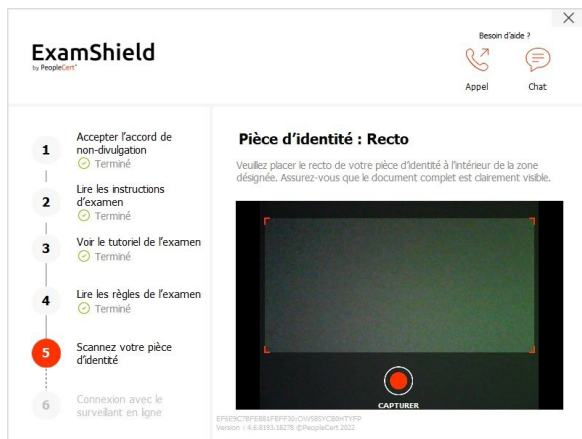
ExamShield
by PeopleCert

Besoin d'aide ?

Appel

Chat

1 Accepter l'accord de non-divulgation
Terminé

2 Lire les instructions d'examen
Terminé

3 Voir le tutoriel de l'examen
Terminé

4 Lire les règles de l'examen
Terminé

5 Scannez votre pièce d'identité

6 Connexion avec le surveillant en ligne

Pièce d'identité : Recto

Veuillez placer le recto de votre pièce d'identité à l'intérieur de la zone désignée. Assurez-vous que le document complet est clairement visible.

CAPTURER

EF6E9C7BFEBB1FEFF30rOW58SYCB0HTYFP
Version : 4.6.8193.18278 ©PeopleCert 2022